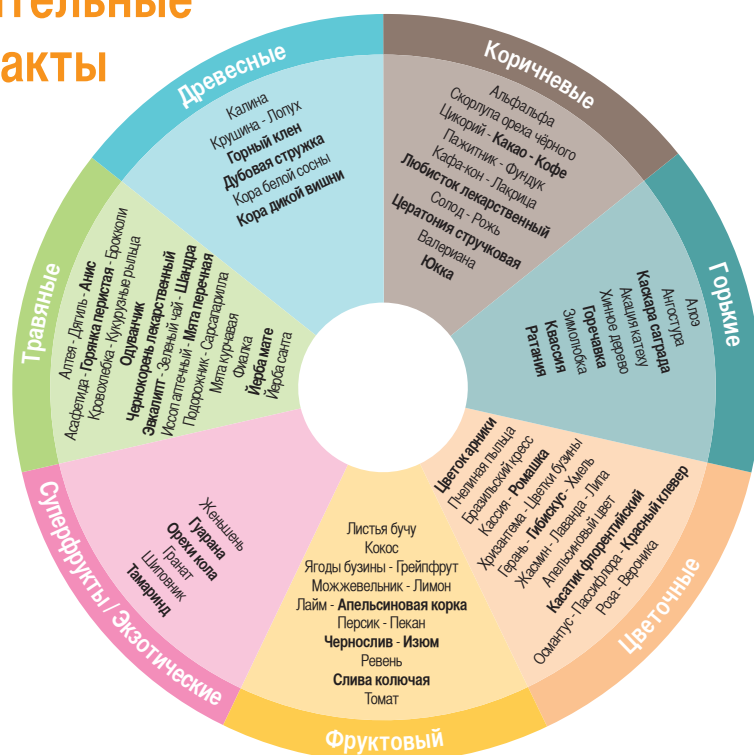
тельные
акты

Древесные
Калина
Крушина - Лопух
**Горный клен**
**Дубовая стружка**
Кора белой сосны
**Кора дикой вишни**

Коричневые
Альфальфа
Скорлупа ореха чёрного
Цикорий - **Какао - Кофе**
Пажитник - Фундук
Кафа-кон - Лакрица
**Любисток лекарственный**
Солод - Рожь
**Цератония стручковая**
Валериана
**Юкка**

Горькие
Алоэ
Ангостура
**Каскара саграда**
Акация катеху
Хинное дерево
Зимолюбка
**Горечавка**
**Квассия**
**Ратания**

Цветочные
**Цветок арники**
Пчелиная пыльца
Бразильский кресс
Кассия - **Ромашка**
Хризантема - Цветки бузины
Герань - **Гибискус** - Хмель
Жасмин - Лаванда - Липа
Апельсиновый цвет
**Касатик флорентийский**
Османтус - Пассифлора - **Красный клевер**
Роза - Вероника

Фруктовый
Листья бучу
Кокос
Ягоды бузины - Грейпфрут
Можжевельник - Лимон
Лайм - **Апельсиновая корка**
Персик - Пекан
**Чернослив - Изюм**
Ревень
**Слива колючая**
Томат

Суперфрукты / Экзотические
Женьшень
**Гуарана**
**Ореки кола**
Гранат
Шиповник
**Тамаринд**

Травяные
Алтей - Дягиль - **Анис**
Асафетида - **Горянка перистая** - Брокколи
Кровохлебка - Кукурузные рыльца
**Одуванчик**
**Черкокорень лекарственный**
**Эвкалипт** - Зеленый чай - **Шандра**
Иссоп аптечный - **Мята перечная**
Подорожник - Сарсапарилла
Мята кучерявая
Фиалка
**Йерба мате**
Йерба санта